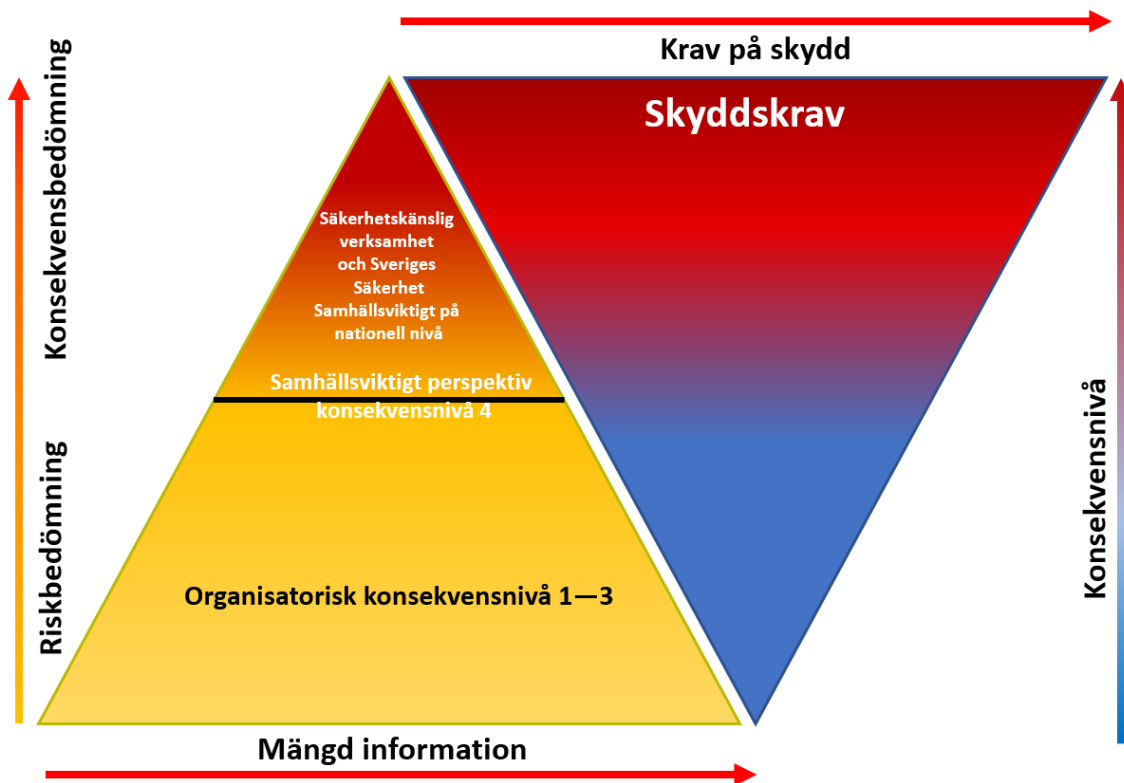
Krav på skydd

Konsekvensbedömning

Riskbedömning

Skyddskrav

Säkerhetskänslig verksamhet och Sveriges Säkerhet Samhällsviktigt på nationell nivå

Samhällsviktigt perspektiv konsekvensnivå 4

Organisatorisk konsekvensnivå 1—3

Konsekvensnivå

Mängd information